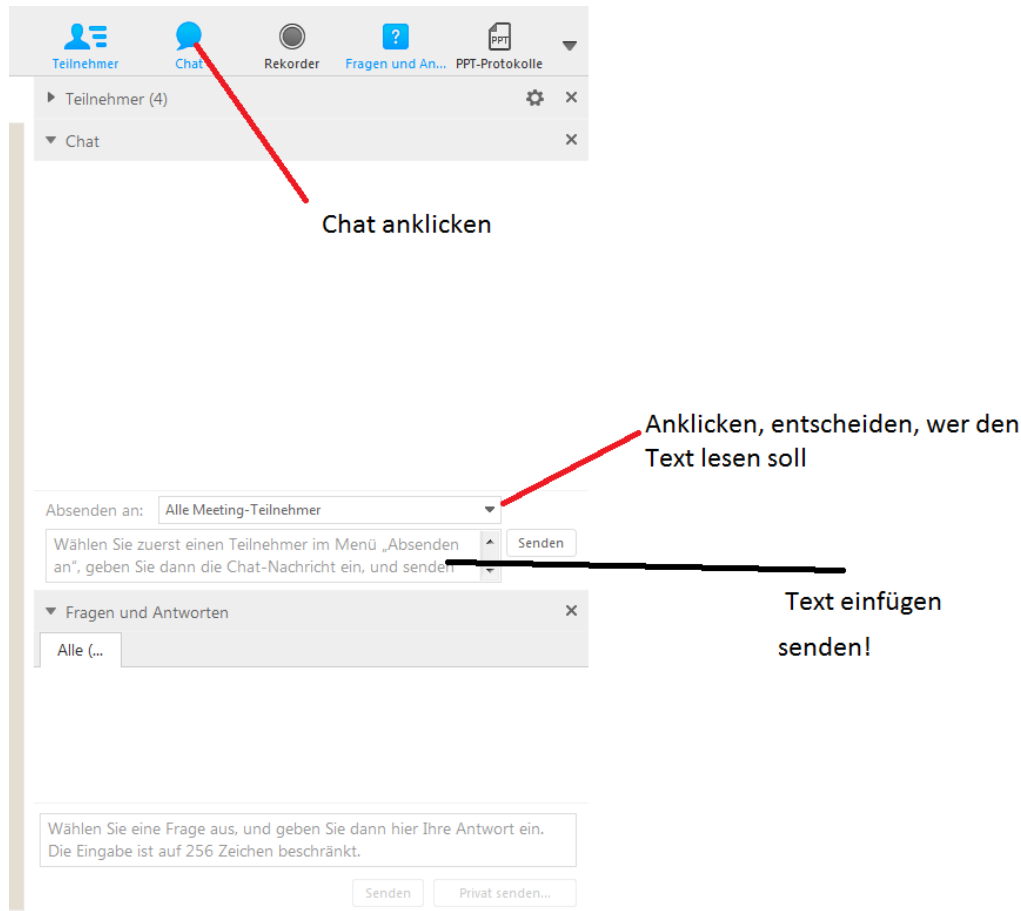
Teilnehmer Chat Rekorder Fragen und An... PPT-Protokolle

PPT

Teilnehmer (4)

Chat

Chat anklicken

Anklicken, entscheiden, wer den Text lesen soll

Absenden an: Alle Meeting-Teilnehmer

Wählen Sie zuerst einen Teilnehmer im Menü „Absenden an", geben Sie dann die Chat-Nachricht ein, und senden

Senden

Text einfügen

senden!

Fragen und Antworten

Alle (...

Wählen Sie eine Frage aus, und geben Sie dann hier Ihre Antwort ein. Die Eingabe ist auf 256 Zeichen beschränkt.

Senden Privat senden...